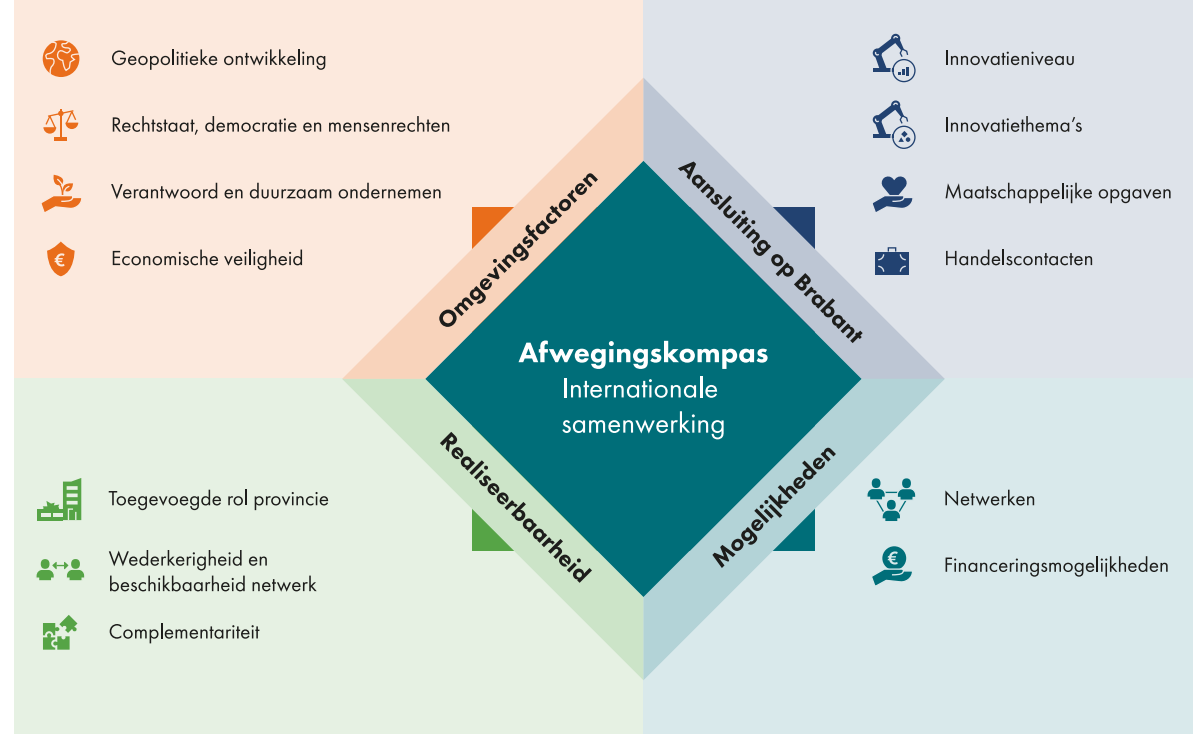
Geopolitieke ontwikkeling

Rechtstaat, democratie en mensenrechten

Verantwoord en duurzaam ondernemen

Economische veiligheid

Innovatieniveau

Innovatiethema's

Maatschappelijke opgaven

Handelscontacten

Omgevingsfactoren

Aansluiting op Brabant

Afwegingskompas
Internationale samenwerking

Realiseerbaarheid

Mogelijkheden

Toegevoegde rol provincie

Wederkerigheid en beschikbaarheid netwerk

Complementariteit

Netwerken

Financeringsmogelijkheden